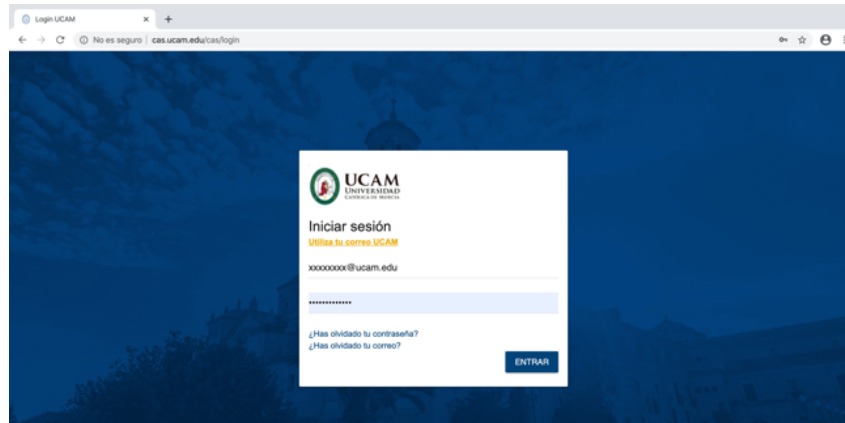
Login UCAM
No es seguro | cas.ucam.edu/cas/login

UCAM
UNIVERSIDAD
CATÓLICA DE MURCIA

Iniciar sesión
Utiliza tu correo UCAM

xxxxxxxx@ucam.edu

••••••••••••••

¿Has olvidado tu contraseña?
¿Has olvidado tu correo?

ENTRAR